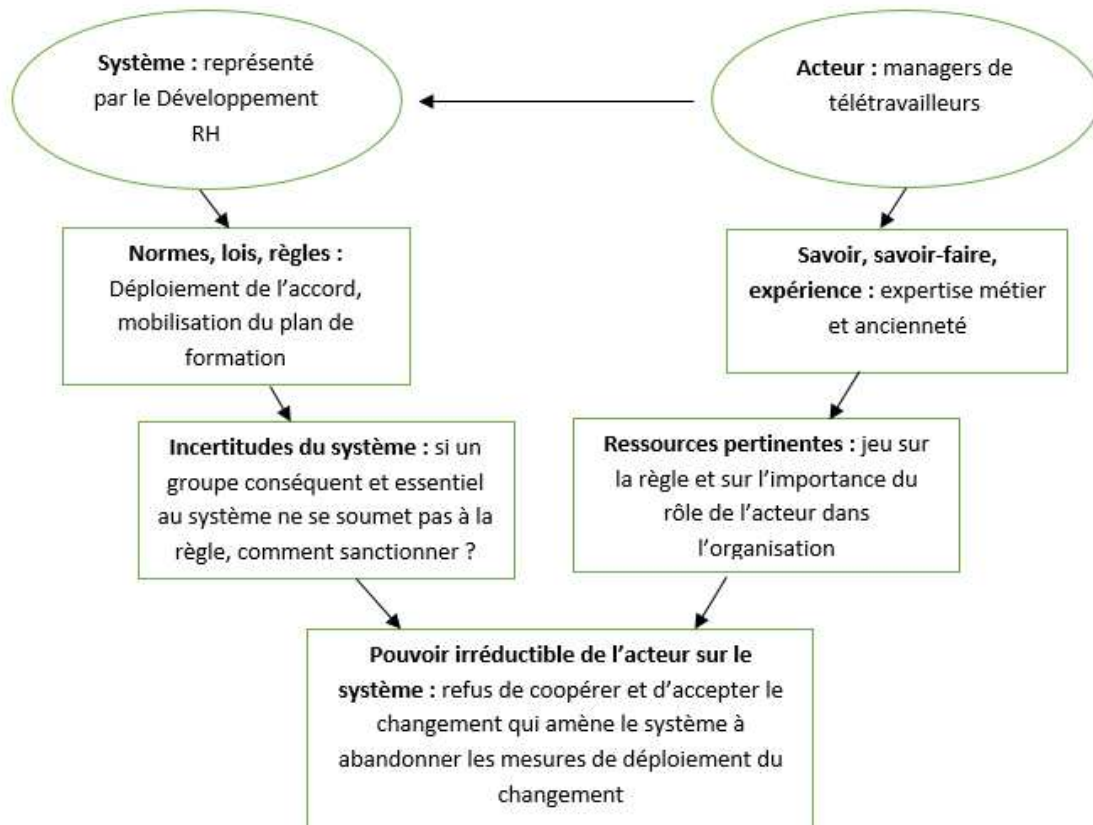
**Système :** représenté par le Développement RH

**Acteur :** managers de télétravailleurs

**Normes, lois, règles :** Déploiement de l'accord, mobilisation du plan de formation

**Savoir, savoir-faire, expérience :** expertise métier et ancienneté

**Incertitudes du système :** si un groupe conséquent et essentiel au système ne se soumet pas à la règle, comment sanctionner ?

**Ressources pertinentes :** jeu sur la règle et sur l'importance du rôle de l'acteur dans l'organisation

**Pouvoir irréductible de l'acteur sur le système :** refus de coopérer et d'accepter le changement qui amène le système à abandonner les mesures de déploiement du changement